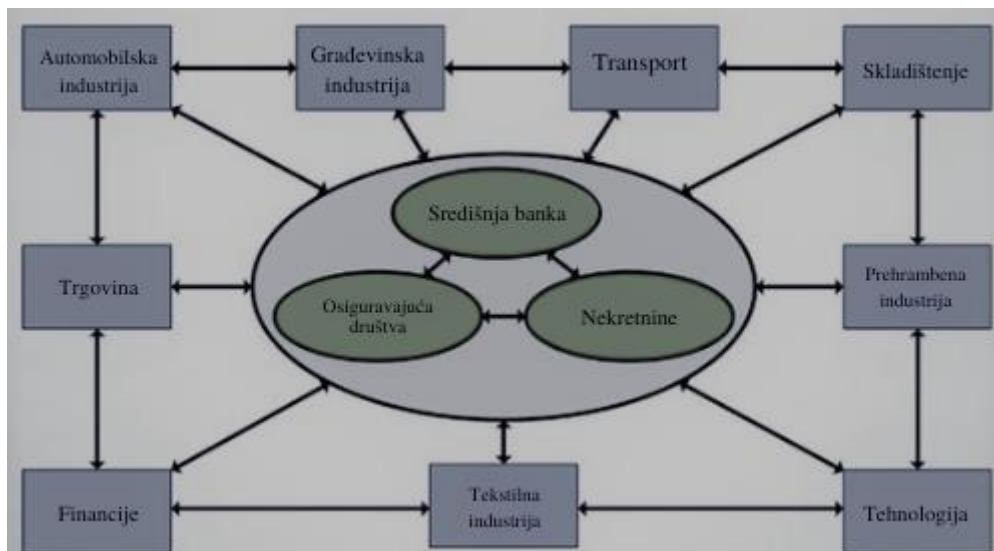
Automobilska industrija

Gradevinska industrija

Transport

Skladištenje

Središnja banka

Trgovina

Osiguravajuća društva

Nekretnine

Prehrambena industrija

Financije

Tekstilna industrija

Tehnologija